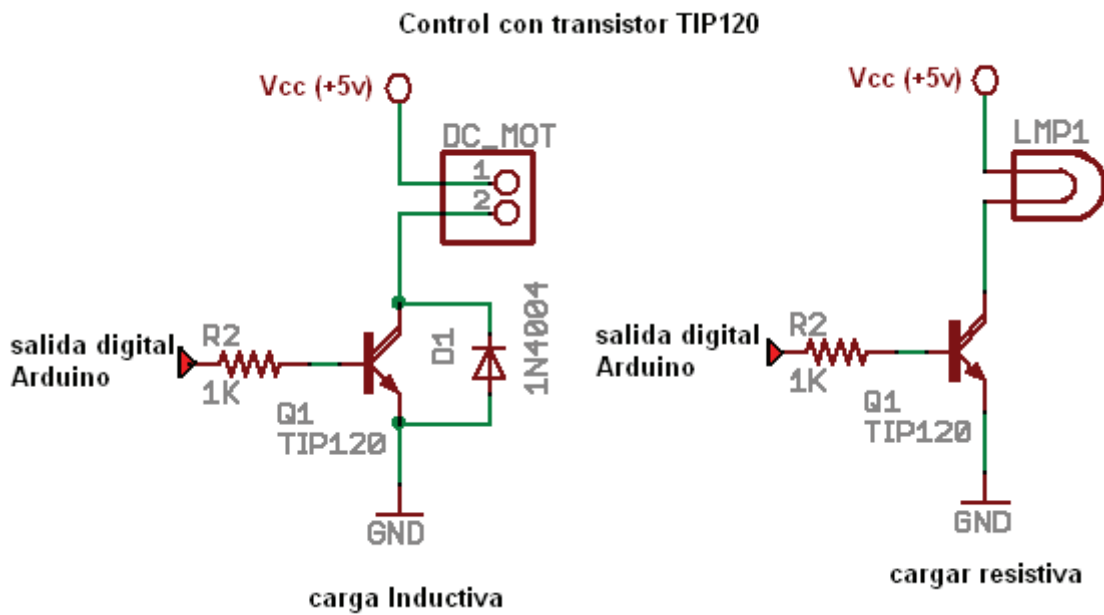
Control con transistor TIP120

Vcc (+5v)

DC_MOT

1

2

salida digital Arduino

R2

1K

Q1
TIP120

D1

1N4004

GND

carga Inductiva

Vcc (+5v)

LMP1

salida digital Arduino

R2

1K

Q1
TIP120

GND

cargar resistiva